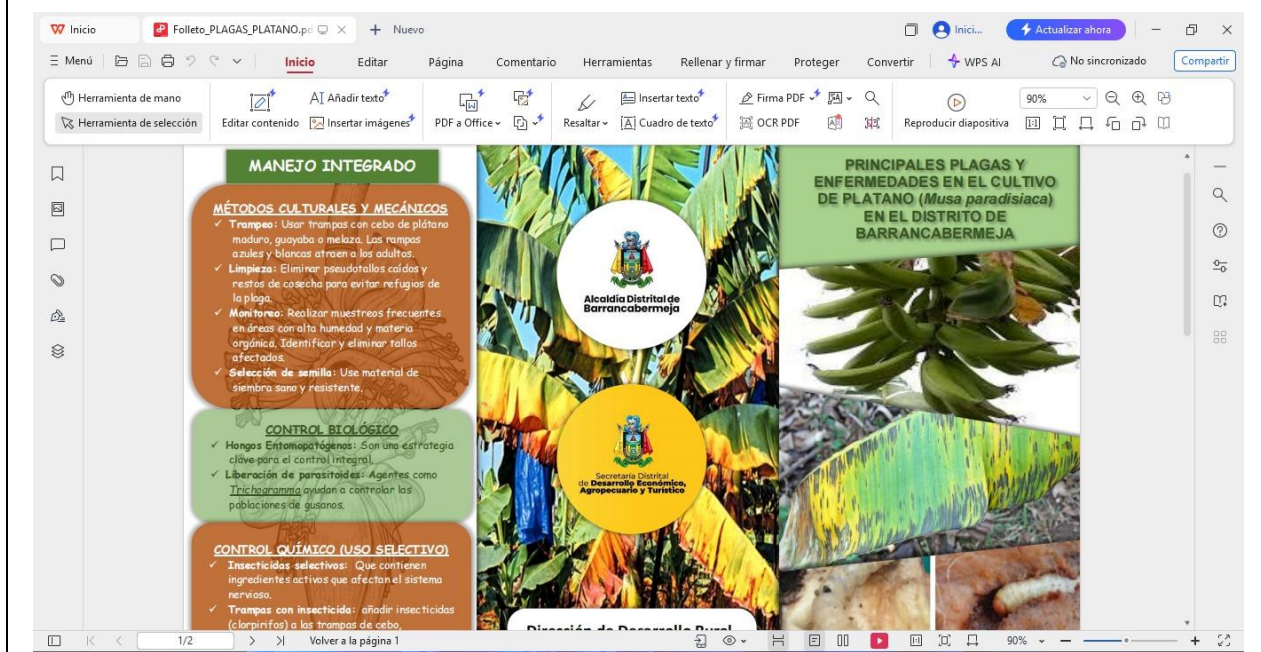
Inicio Folleto_PLAGAS_PLATANO.pd × + Nuevo

Inici... Actualizar ahora

Menú Inicio Editar Página Comentario Herramientas Rellenar y firmar Proteger Convertir WPS AI No sincronizado Compartir

Herramienta de mano Herramienta de selección Editar contenido Añadir texto Insertar imágenes PDF a Office Resaltar Insertar texto Cuadro de texto Firma PDF OCR PDF Reproducir diapositiva 90%

MANEJO INTEGRADO

MÉTODOS CULTURALES Y MECÁNICOS

✓ Trampeo: Usar trampas con cebo de plátano maduro, guayaba o melaza. Las rampas azules y blancas atraen a los adultos.
✓ Limpieza: Eliminar pseudotallos caídos y restos de cosecha para evitar refugios de la plaga.
✓ Monitoreo: Realizar muestreos frecuentes en áreas con alta humedad y materia orgánica. Identificar y eliminar tallos afectados.
✓ Selección de semilla: Use material de siembra sano y resistente.

CONTROL BIOLÓGICO

✓ Hongos Entomopatógenos: Son una estrategia clave para el control integral.
✓ Liberación de parasitoides: Agentes como Trichogramma ayudan a controlar las poblaciones de gusanos.

CONTROL QUÍMICO (USO SELECTIVO)

✓ Insecticidas selectivos: Que contienen ingredientes activos que afectan el sistema nervioso.
✓ Trampas con insecticida: añadir insecticidas (clorpirifos) a las trampas de cebo,

Alcaldía Distrital de Barrancabermeja

Secretaría Distrital de Desarrollo Económico, Agropecuario y Turístico

Dirección de Desarrollo Rural

PRINCIPALES PLAGAS Y ENFERMEDADES EN EL CULTIVO DE PLATANO (Musa paradisiaca) EN EL DISTRITO DE BARRANCABERMEJA

1/2 Volver a la página 1 90%